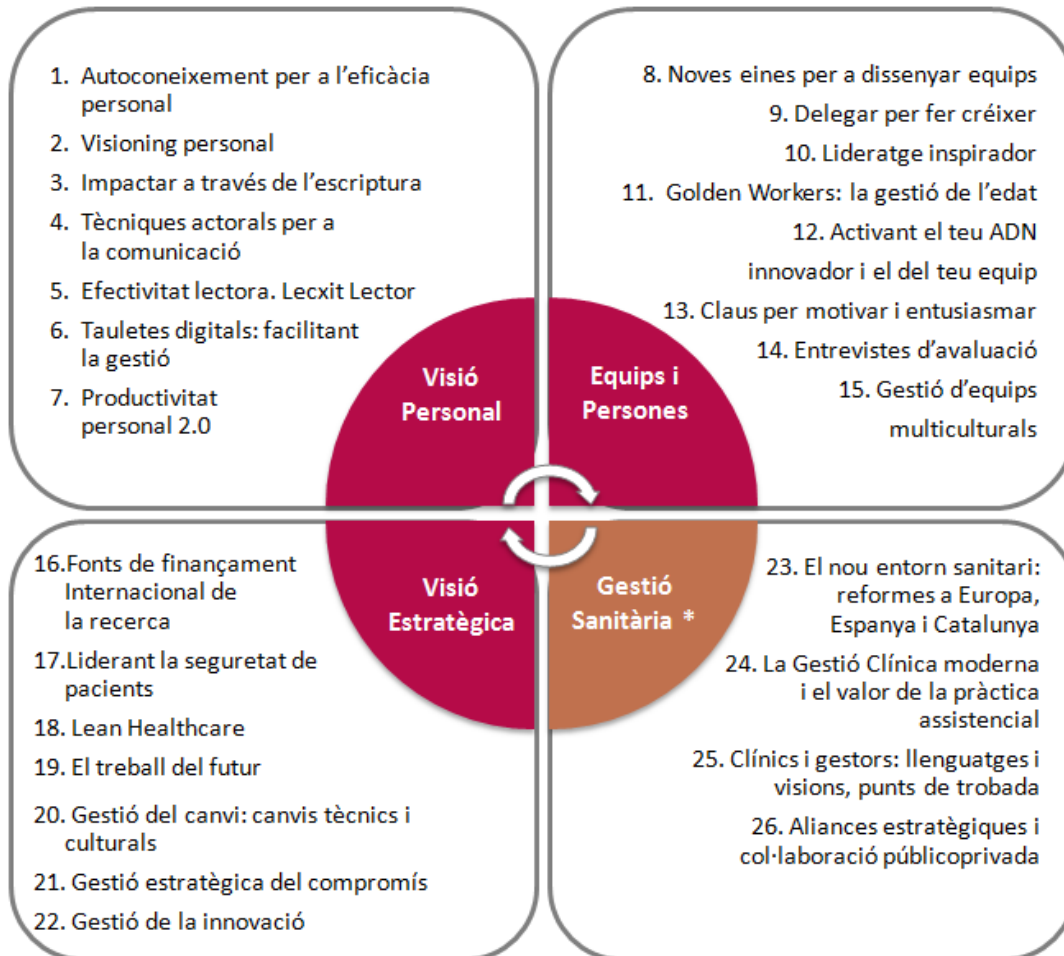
1. Autoconeixement per a l'eficàcia personal
2. Visioning personal
3. Impactar a través de l'escriptura
4. Tècniques actorals per a la comunicació
5. Efectivitat lectora. Lecxit Lector
6. Tauletes digitals: facilitant la gestió
7. Productivitat personal 2.0

8. Noves eines per a dissenyar equips
9. Delegar per fer créixer
10. Lideratge inspirador
11. Golden Workers: la gestió de l'edat
12. Activant el teu ADN innovador i el del teu equip
13. Claus per motivar i entusiasmar
14. Entrevistes d'avaluació
15. Gestió d'equips multiculturals

Visió Personal

Equips i Persones

Visió Estratègica

Gestió Sanitària *

16.Fonts de finançament Internacional de la recerca
17.Liderant la seguretat de pacients
18. Lean Healthcare
19. El treball del futur
20. Gestió del canvi: canvis tècnics i culturals
21. Gestió estratègica del compromís
22. Gestió de la innovació

23. El nou entorn sanitari: reformes a Europa, Espanya i Catalunya
24. La Gestió Clínica moderna i el valor de la pràctica assistencial
25. Clínics i gestors: llenguatges i visions, punts de trobada
26. Aliances estratègiques i col·laboració públicoprivada